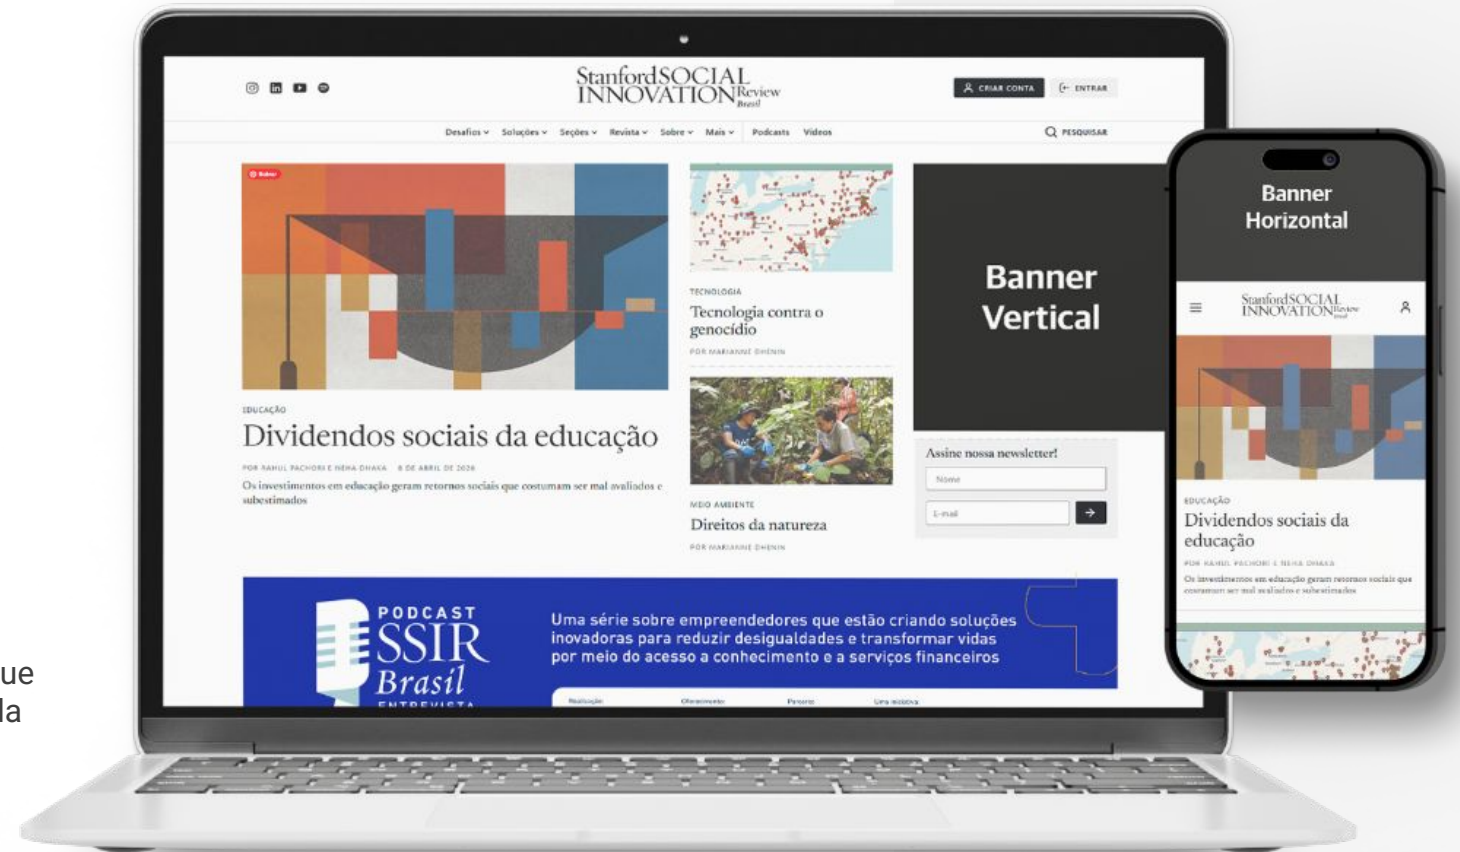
ue
la

Stanford SOCIAL INNOVATION Review Brasil

CRIAR CONTA ENTRAR

Desafios Soluções Seções Revista Sobre Mais Podcasts Vídeos PESQUISAR

EDUCAÇÃO

Dividendos sociais da educação

POR RAHUL PACHORI E NEHA DHAKA 8 DE ABRIL DE 2026

Os investimentos em educação geram retornos sociais que costumam ser mal avaliados e subestimados

TECNOLOGIA

Tecnologia contra o genocídio

POR MARIANNE DHENIN

MEIO AMBIENTE

Direitos da natureza

POR MARIANNE DHENIN

Banner Vertical

Assine nossa newsletter!

Nome

E-mail

PODCAST SSIR Brasil ENTREVISTA

Uma série sobre empreendedores que estão criando soluções inovadoras para reduzir desigualdades e transformar vidas por meio do acesso a conhecimento e a serviços financeiros

Realização Oferecimento Parceria Uma iniciativa

Banner Horizontal

Stanford SOCIAL INNOVATION Review

EDUCAÇÃO

Dividendos sociais da educação

POR RAHUL PACHORI E NEHA DHAKA

Os investimentos em educação geram retornos sociais que costumam ser mal avaliados e subestimados